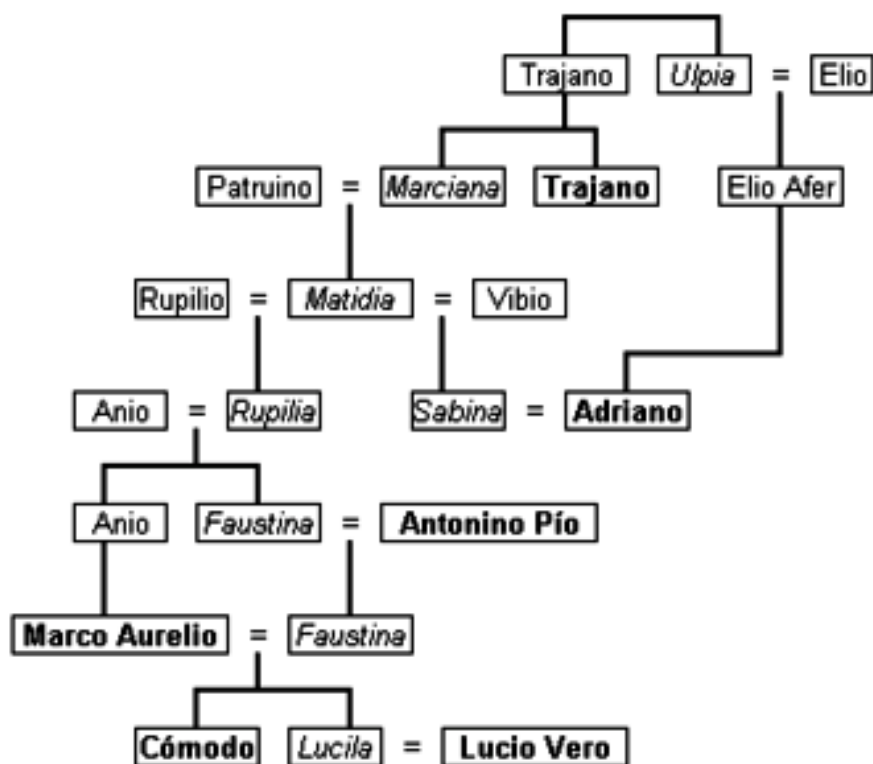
Trajano
*Ulpia* = Elio

Patruino = *Marciana*
**Trajano**
Elio Afer

Rupilio = *Matidia* = Vibio

Anio = *Rupilia*
*Sabina* = **Adriano**

Anio
*Faustina* = **Antonino Pío**

**Marco Aurelio** = *Faustina*

**Cómodo**
*Lucila* = **Lucio Vero**